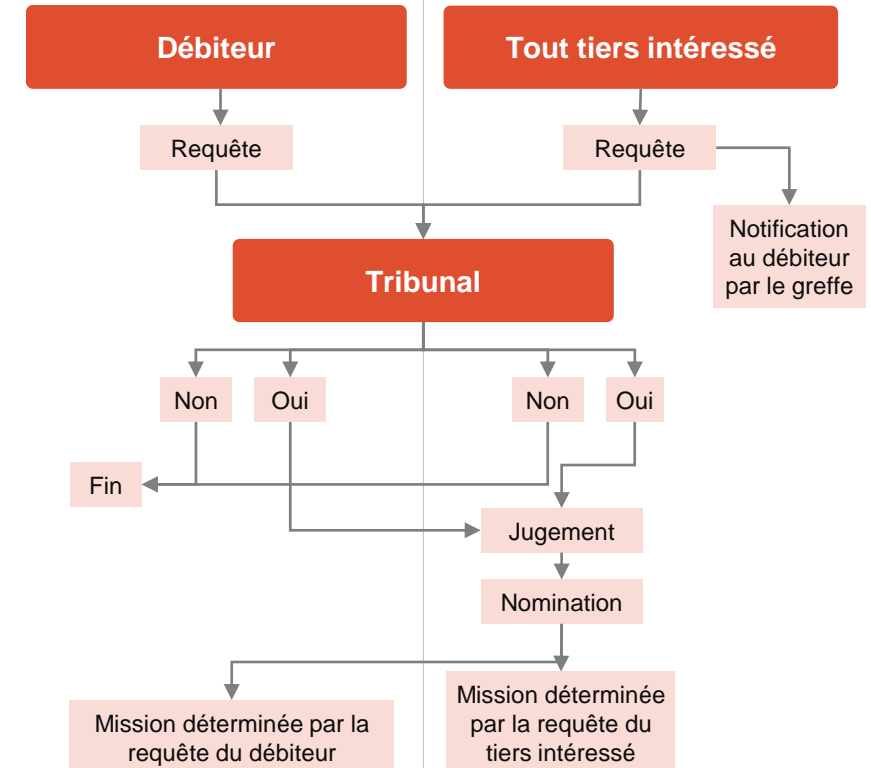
Débiteur

Tout tiers intéressé

Requête

Requête

Notification au débiteur par le greffe

Tribunal

Non

Oui

Non

Oui

Fin

Jugement

Nomination

Mission déterminée par la requête du débiteur

Mission déterminée par la requête du tiers intéressé